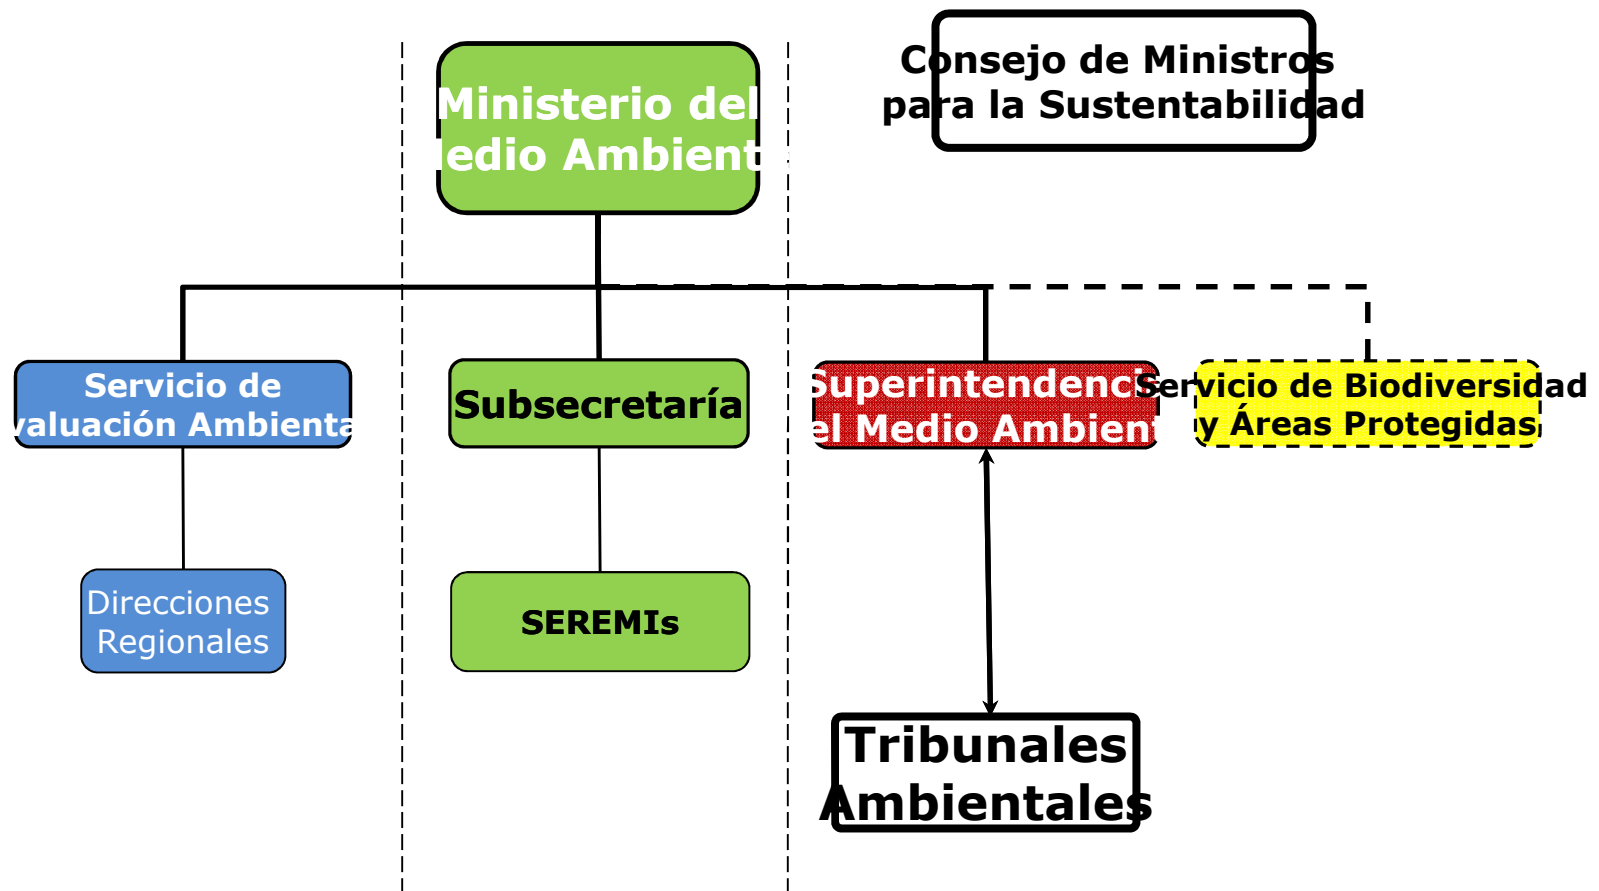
Ministerio del
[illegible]edio Ambient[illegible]

Consejo de Ministros
para la Sustentabilidad

Servicio de
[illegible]valuación Ambienta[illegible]

Subsecretaría

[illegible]uperintendenci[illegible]
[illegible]el Medio Ambient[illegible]

Servicio de Biodiversidad
y Áreas Protegidas

Direcciones
Regionales

SEREMIs

Tribunales
Ambientales